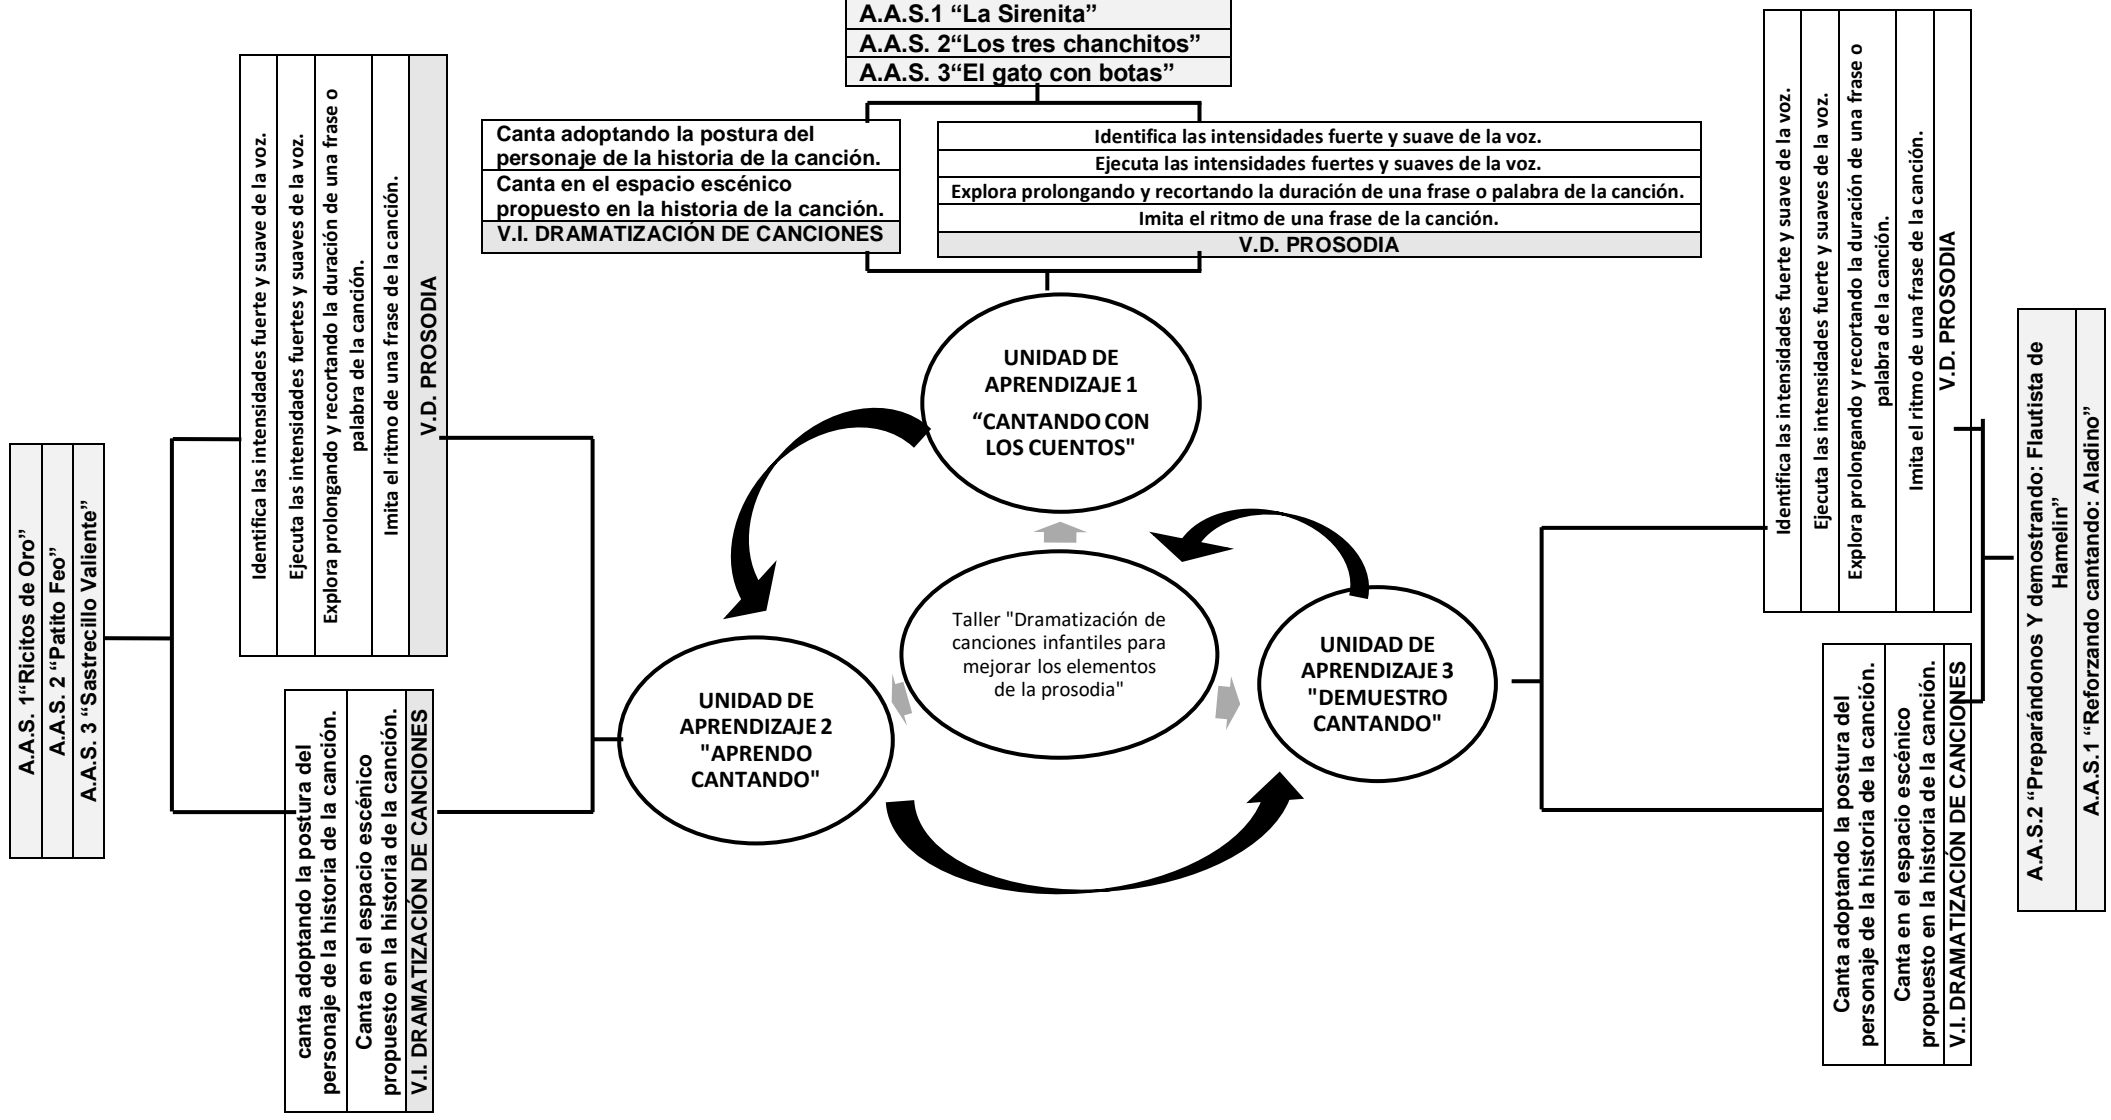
A.A.S.1 “La Sirenita”
A.A.S. 2“Los tres chanchitos”
A.A.S. 3“El gato con botas”

Canta adoptando la postura del personaje de la historia de la canción.
Canta en el espacio escénico propuesto en la historia de la canción.
V.I. DRAMATIZACIÓN DE CANCIONES

Identifica las intensidades fuerte y suave de la voz.
Ejecuta las intensidades fuertes y suaves de la voz.
Explora prolongando y recortando la duración de una frase o palabra de la canción.
Imita el ritmo de una frase de la canción.
V.D. PROSODIA

UNIDAD DE APRENDIZAJE 1
“CANTANDO CON LOS CUENTOS"

Taller "Dramatización de canciones infantiles para mejorar los elementos de la prosodia"

UNIDAD DE APRENDIZAJE 2
"APRENDO CANTANDO"

UNIDAD DE APRENDIZAJE 3
"DEMUESTRO CANTANDO"

A.A.S. 1“Ricitos de Oro”
A.A.S. 2 “Patito Feo”
A.A.S. 3 “Sastrecillo Valiente”

Identifica las intensidades fuerte y suave de la voz.
Ejecuta las intensidades fuertes y suaves de la voz.
Explora prolongando y recortando la duración de una frase o palabra de la canción.
Imita el ritmo de una frase de la canción.
V.D. PROSODIA

canta adoptando la postura del personaje de la historia de la canción.
Canta en el espacio escénico propuesto en la historia de la canción.
V.I. DRAMATIZACIÓN DE CANCIONES

Identifica las intensidades fuerte y suave de la voz.
Ejecuta las intensidades fuerte y suaves de la voz.
Explora prolongando y recortando la duración de una frase o palabra de la canción.
Imita el ritmo de una frase de la canción.
V.D. PROSODIA

Canta adoptando la postura del personaje de la historia de la canción.
Canta en el espacio escénico propuesto en la historia de la canción.
V.I. DRAMATIZACIÓN DE CANCIONES

A.A.S.2 “Preparándonos Y demostrando: Flautista de Hamelin”
A.A.S.1 “Reforzando cantando: Aladino”